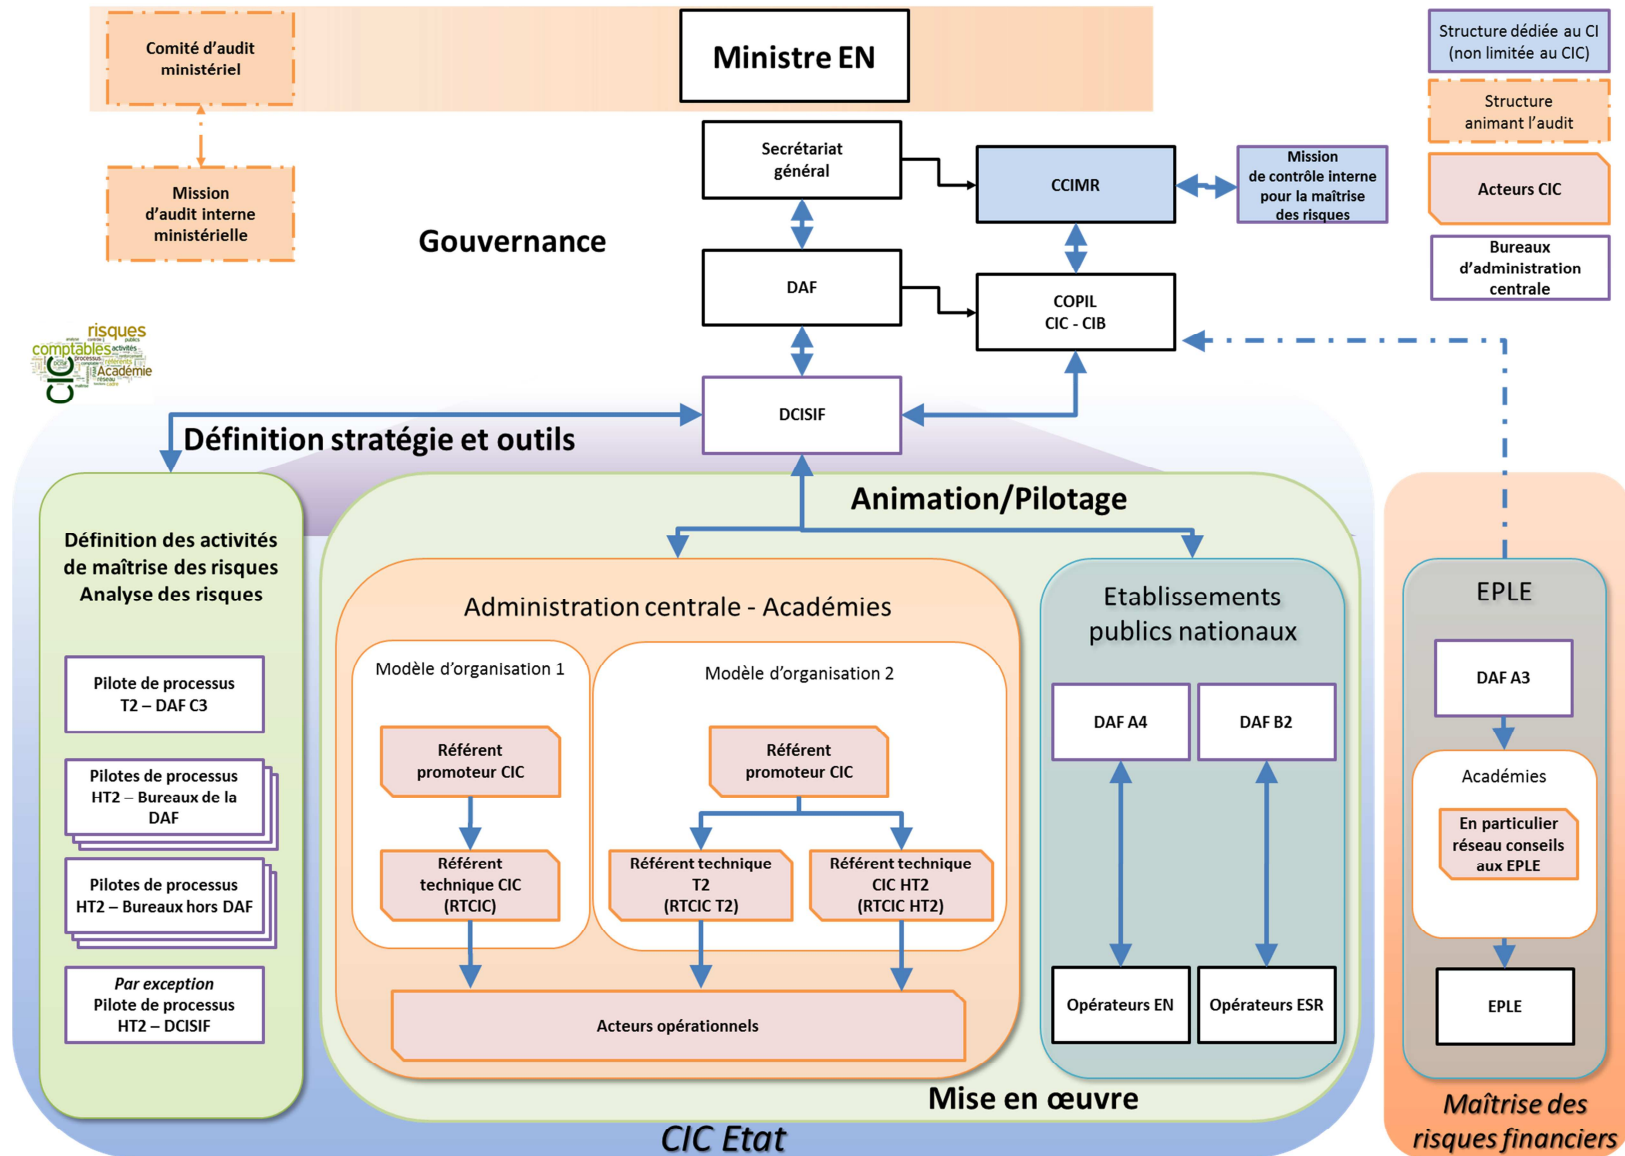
Comité d'audit ministériel

Ministre EN

Structure dédiée au CI (non limitée au CIC)

Structure animant l'audit

Acteurs CIC

Bureaux d'administration centrale

Mission d'audit interne ministérielle

Secrétariat général

CCIMR

Mission de contrôle interne pour la maîtrise des risques

Gouvernance

DAF

COPIL CIC - CIB

risques comptables CIC Académie

DCISIF

Définition stratégie et outils

Animation/Pilotage

Définition des activités de maîtrise des risques Analyse des risques

Pilote de processus T2 – DAF C3

Pilotes de processus HT2 – Bureaux de la DAF

Pilotes de processus HT2 – Bureaux hors DAF

Par exception Pilote de processus HT2 – DCISIF

Administration centrale - Académies

Modèle d'organisation 1

Référent promoteur CIC

Référent technique CIC (RTCIC)

Modèle d'organisation 2

Référent promoteur CIC

Référent technique T2 (RTCIC T2)

Référent technique CIC HT2 (RTCIC HT2)

Acteurs opérationnels

Etablissements publics nationaux

DAF A4

DAF B2

Opérateurs EN

Opérateurs ESR

EPLE

DAF A3

Académies

En particulier réseau conseils aux EPLE

EPLE

Mise en œuvre

CIC Etat

Maîtrise des risques financiers